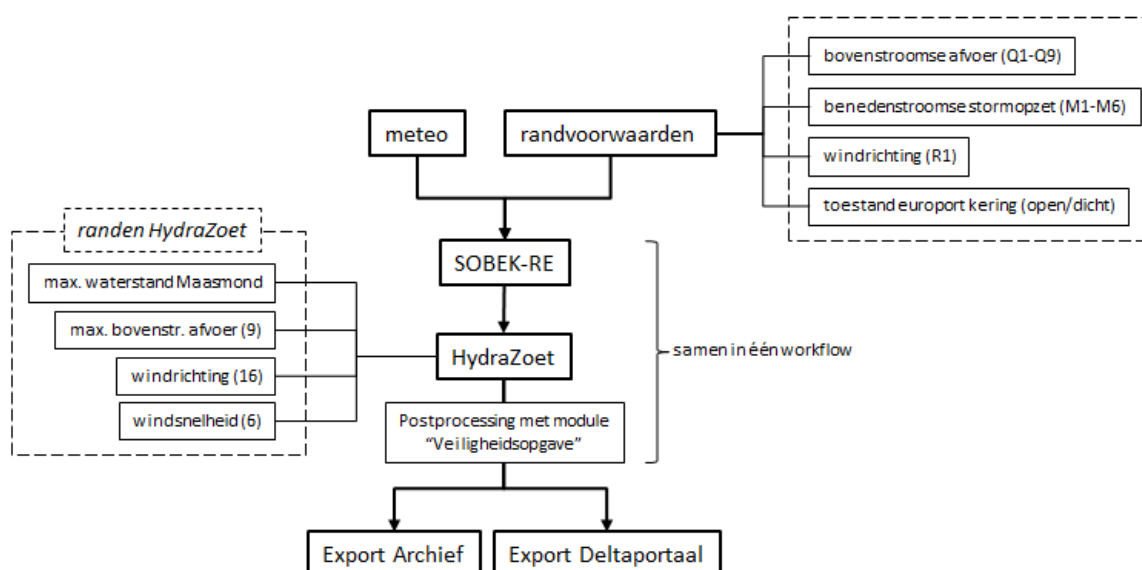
meteo

randvoorwaarden

bovenstroomse afvoer (Q1-Q9)

benedenstroomse stormopzet (M1-M6)

windrichting (R1)

toestand europort kering (open/dicht)

randen HydraZoet

max. waterstand Maasmond

max. bovenstr. afvoer (9)

windrichting (16)

windsnelheid (6)

SOBEK-RE

HydraZoet

Postprocessing met module "Veiligheidsopgave"

samen in één workflow

Export Archief

Export Deltaportaal